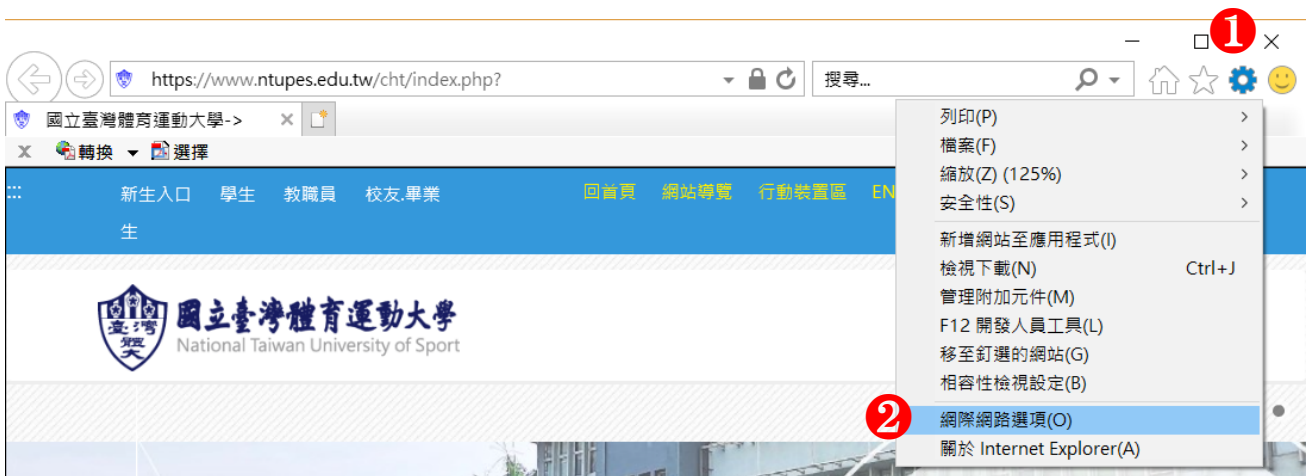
❶

https://www.ntupes.edu.tw/cht/index.php?

搜尋...

國立臺灣體育運動大學->

x 轉換 選擇

新生入口 學生 教職員 校友.畢業生

回首頁 網站導覽 行動裝置區 EN

臺灣體大

國立臺灣體育運動大學
National Taiwan University of Sport

列印(P)
檔案(F)
縮放(Z) (125%)
安全性(S)
新增網站至應用程式(I)
檢視下載(N) Ctrl+J
管理附加元件(M)
F12 開發人員工具(L)
移至釘選的網站(G)
相容性檢視設定(B)
❷ 網際網路選項(O)
關於 Internet Explorer(A)